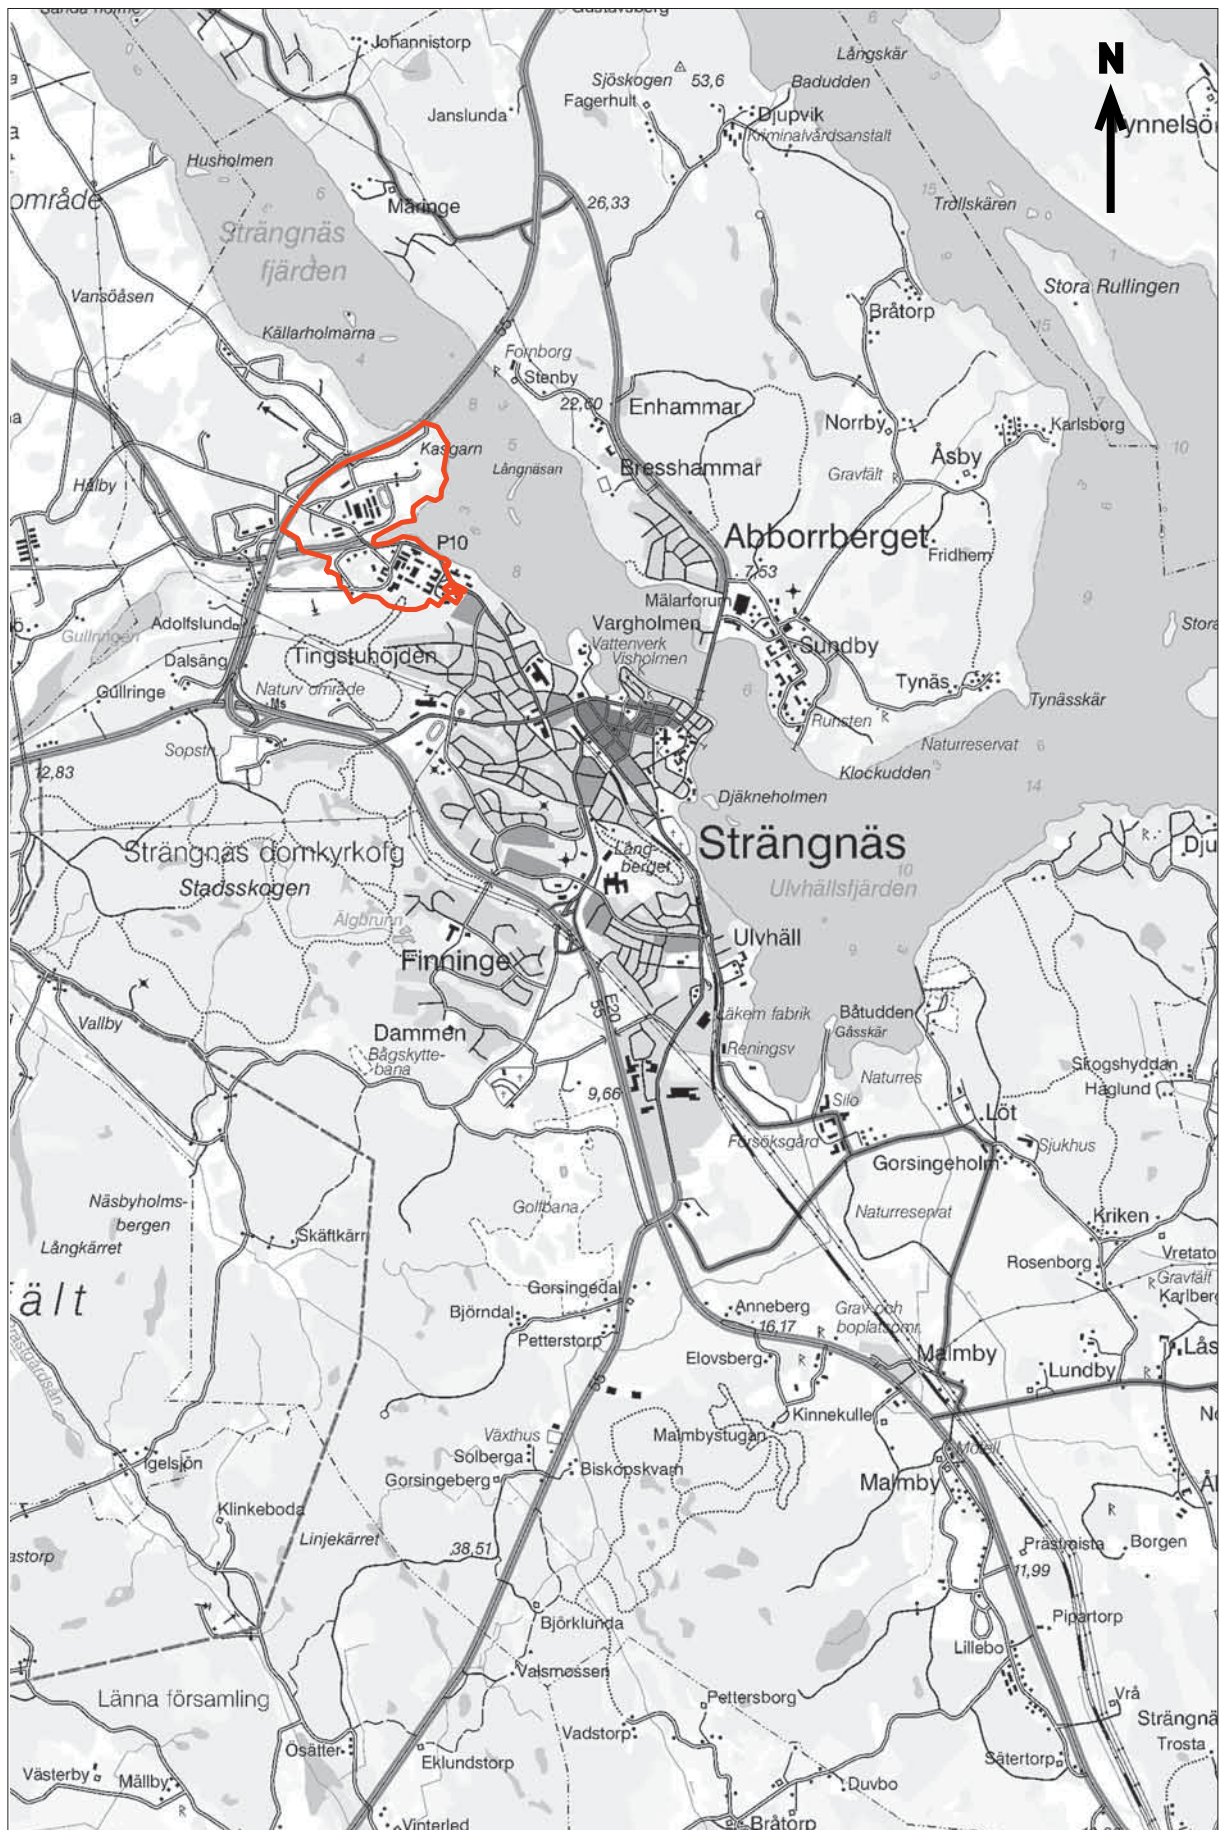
N

Johannistorp
Sjöskogen 53,6
Långskär
Badudden
Fagerhult
Djupvik
Kriminalvårdsanstalt
Janslunda
ynnelsö
Husholmen
område
Märinge
26,33
Trollskären
Strängnäs fjärden
Vansöåsen
Stora Rullingen
Bråtorp
Källarholmarna
Fornborg
Stenby
22,60
Enhammar
Norrby
Karlsborg
Kasgarn
Långnäsan
Bresshammar
Gravfält
Åsby
Hålby
P10
Abborrberget
Fridhem
7,53
Mälarforum
Adolfslund
Vargholmen
Vattenverk
Visholmen
Sundby
Stora
Gullringen
Dalsäng
Tingstuhöjden
Gullringe
Naturv område
Tynäs
Tynässkär
Runsten
Sopstn
Naturreservat
12,83
Klockudden
Djäkneholmen
Strängnäs domkyrkofg
Strängnäs
Djur
Stadsskogen
Lång-berget
Ulvhällsfjärden
Älgbrunn
Ulvhäll
Finninge
Vallby
Läkem fabrik
Båtudden
Gåsskär
Dammen
E20
55
Bågskytte-bana
Reningsv
Skogshyddan
Häglund
Naturres
Silo
9,66
Löt
Försöksgård
Sjukhus
Gorsingeholm
Näsbyholms-bergen
Golfbana
Naturreservat
Kriken
Skäftkärr
Långkärret
Rosenborg
Vretato
Gravfält
Karlberg
fält
Gorsingedal
Björndal
Anneberg
Grav och boplatsomr
16,17
Petterstorp
Lås
Malmby
Lundby
Elovsberg
Kinnekulle
Växthus
Malmbystugan
Solberga
Igelsjön
Biskopskvarn
Gorsingeberg
Motell
Malmby
Klinkeboda
Prästmista
Borgen
Linjekärret
38,51
astorp
11,99
Björklunda
Pipartorp
Lillebo
Valsmossen
Länna församling
Pettersborg
Vrå
Strängnä
Vadstorp
Trosta
Ösätter
Eklundstorp
Sätertorp
Västerby
Mällby
Duvbo
Vinterled
Bråtorp